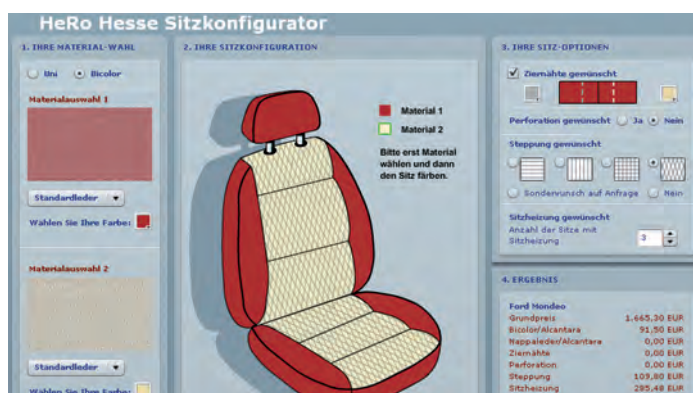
HeRo Hesse Sitzkonfigurator

1. IHRE MATERIAL-WAHL

Uni
Bicolor

Materialauswahl 1

Standardleder

Wählen Sie Ihre Farbe:

Materialauswahl 2

Standardleder

Wählen Sie Ihre Farbe:

2. IHRE SITZKONFIGURATION

Material 1
Material 2

Bitte erst Material wählen und dann den Sitz färben.

3. IHRE SITZ-OPTIONEN

Ziernähte gewünscht

Perforation gewünscht Ja Nein

Steppung gewünscht

Sonderwunsch auf Anfrage Nein

Sitzheizung gewünscht
Anzahl der Sitze mit Sitzheizung 3

4. ERGEBNIS

| Ford Mondeo | |
|---|---|
| Grundpreis | 1.665,30 EUR |
| Bicolor/Alcantara | 91,50 EUR |
| Nappaleder/Alcantara | 0,00 EUR |
| Ziernähte | 0,00 EUR |
| Perforation | 0,00 EUR |
| Steppung | 109,80 EUR |
| Sitzheizung | 285,48 EUR |